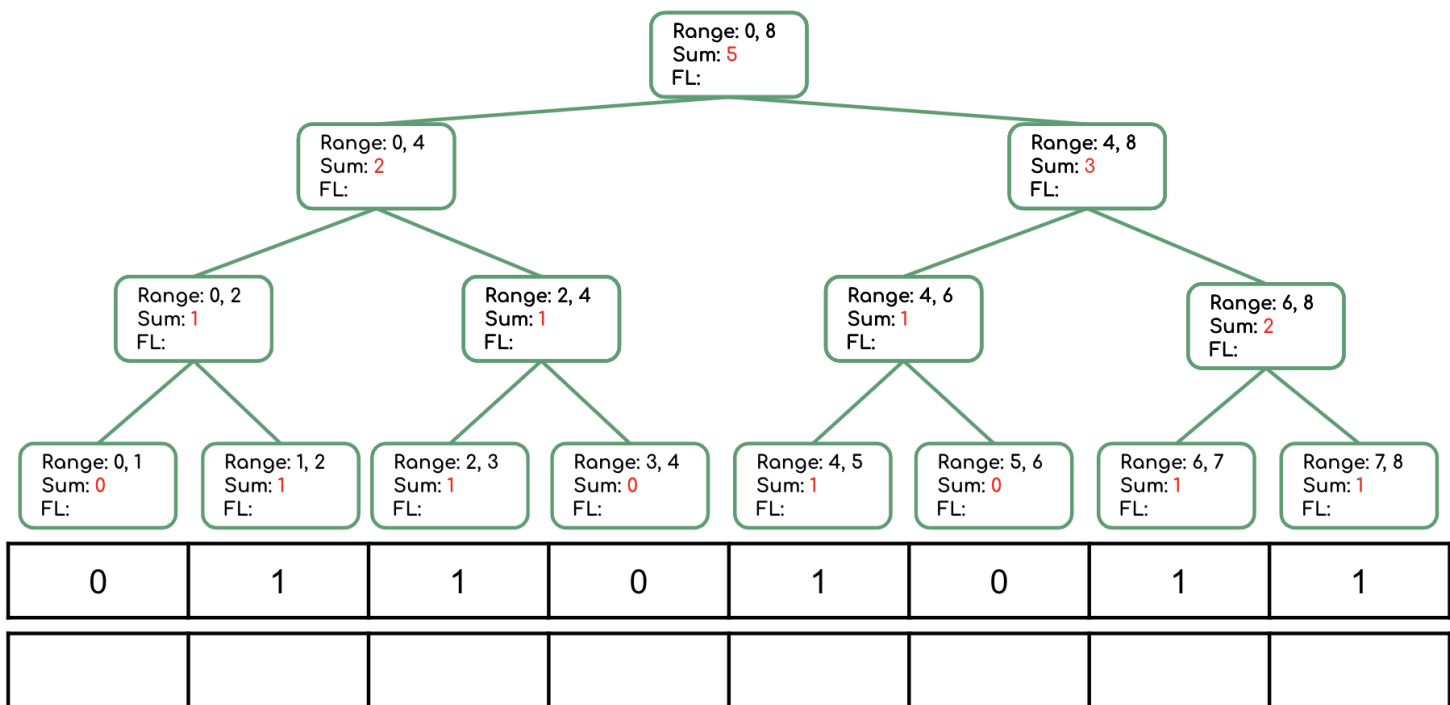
Range: 0, 8
Sum: 5
FL:

Range: 0, 4
Sum: 2
FL:

Range: 4, 8
Sum: 3
FL:

Range: 0, 2
Sum: 1
FL:

Range: 2, 4
Sum: 1
FL:

Range: 4, 6
Sum: 1
FL:

Range: 6, 8
Sum: 2
FL:

Range: 0, 1
Sum: 0
FL:

Range: 1, 2
Sum: 1
FL:

Range: 2, 3
Sum: 1
FL:

Range: 3, 4
Sum: 0
FL:

Range: 4, 5
Sum: 1
FL:

Range: 5, 6
Sum: 0
FL:

Range: 6, 7
Sum: 1
FL:

Range: 7, 8
Sum: 1
FL:

| 0 | 1 | 1 | 0 | 1 | 0 | 1 | 1 |
|---|---|---|---|---|---|---|---|

| | | | | | | | |
|---|---|---|---|---|---|---|---|